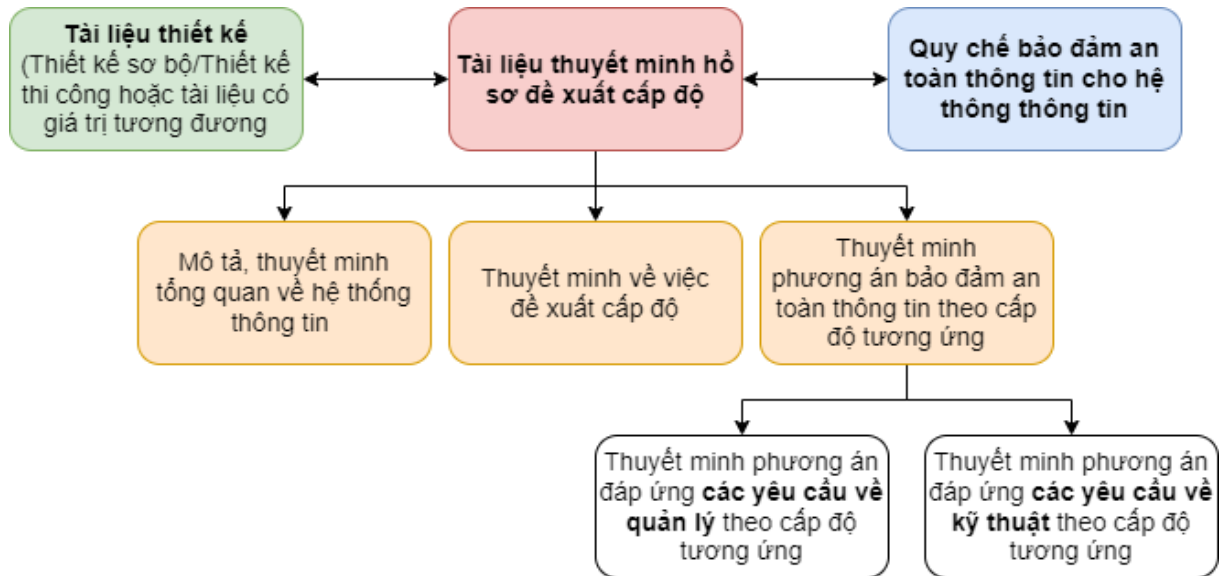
Tài liệu thiết kế
(Thiết kế sơ bộ/Thiết kế thi công hoặc tài liệu có giá trị tương đương

Tài liệu thuyết minh hồ sơ đề xuất cấp độ

Quy chế bảo đảm an toàn thông tin cho hệ thông thông tin

Mô tả, thuyết minh tổng quan về hệ thống thông tin

Thuyết minh về việc đề xuất cấp độ

Thuyết minh phương án bảo đảm an toàn thông tin theo cấp độ tương ứng

Thuyết minh phương án đáp ứng **các yêu cầu về quản lý** theo cấp độ tương ứng

Thuyết minh phương án đáp ứng **các yêu cầu về kỹ thuật** theo cấp độ tương ứng